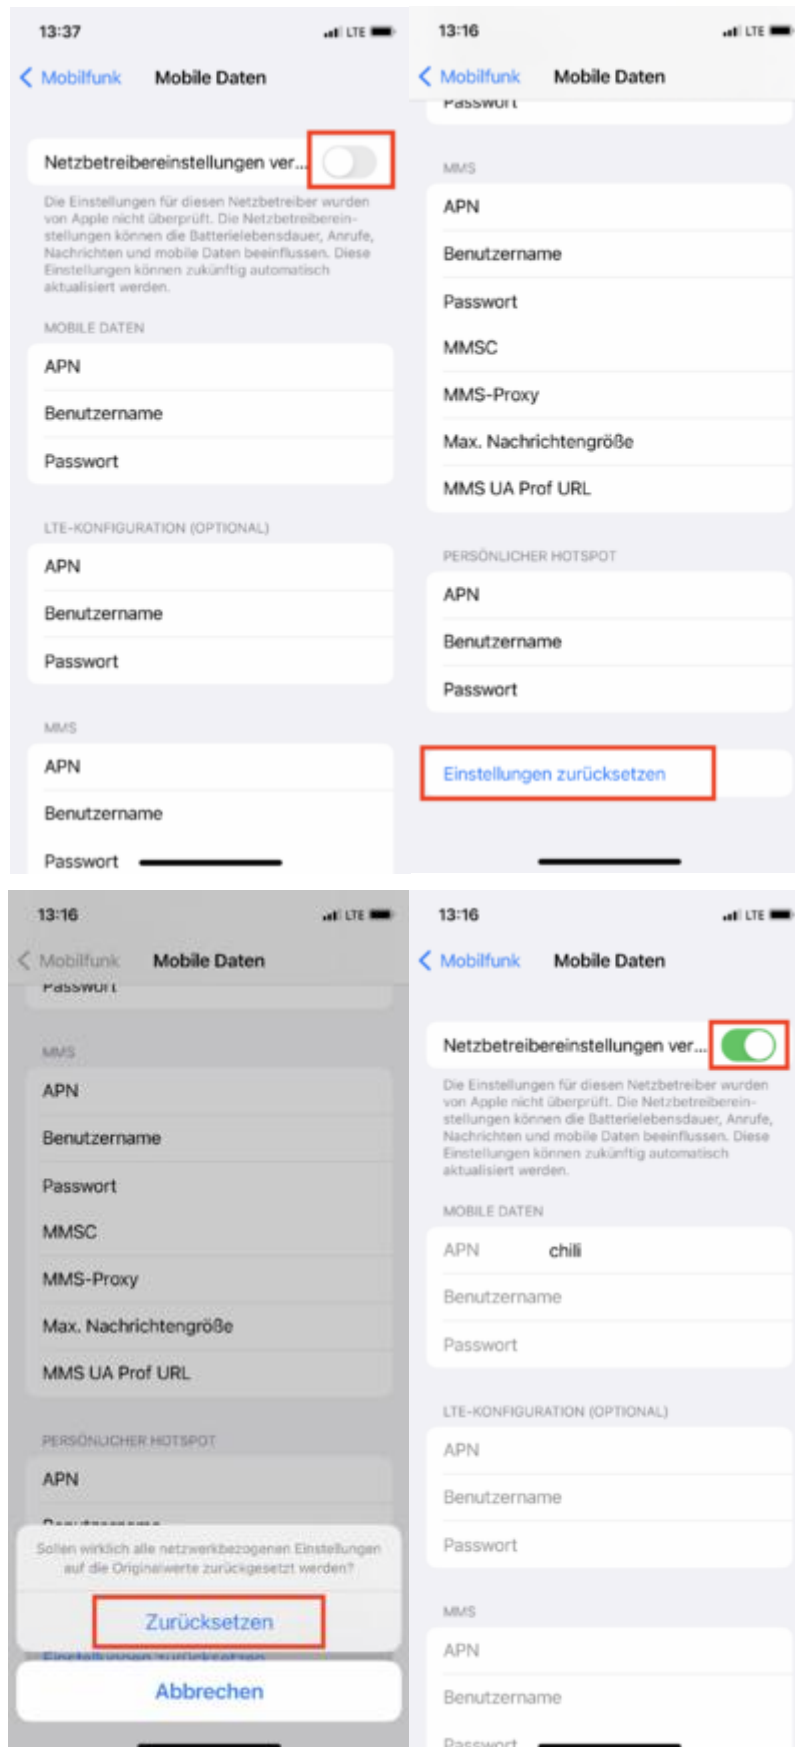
13:37

LTE

Mobilfunk Mobile Daten

Netzbetreibereinstellungen ver...

Die Einstellungen für diesen Netzbetreiber wurden von Apple nicht überprüft. Die Netzbetreibereinstellungen können die Batterielebensdauer, Anrufe, Nachrichten und mobile Daten beeinflussen. Diese Einstellungen können zukünftig automatisch aktualisiert werden.

MOBILE DATEN

APN

Benutzername

Passwort

LTE-KONFIGURATION (OPTIONAL)

APN

Benutzername

Passwort

MMS

APN

Benutzername

Passwort

13:16

LTE

Mobilfunk Mobile Daten

Passwort

MMS

APN

Benutzername

Passwort

MMSC

MMS-Proxy

Max. Nachrichtengröße

MMS UA Prof URL

PERSÖNLICHER HOTSPOT

APN

Benutzername

Passwort

Einstellungen zurücksetzen

13:16

LTE

Mobilfunk Mobile Daten

Passwort

MMS

APN

Benutzername

Passwort

MMSC

MMS-Proxy

Max. Nachrichtengröße

MMS UA Prof URL

PERSÖNLICHER HOTSPOT

APN

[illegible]

Sollen wirklich alle netzwerkbezogenen Einstellungen auf die Originalwerte zurückgesetzt werden?

Zurücksetzen

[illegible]

Abbrechen

13:16

LTE

Mobilfunk Mobile Daten

Netzbetreibereinstellungen ver...

Die Einstellungen für diesen Netzbetreiber wurden von Apple nicht überprüft. Die Netzbetreibereinstellungen können die Batterielebensdauer, Anrufe, Nachrichten und mobile Daten beeinflussen. Diese Einstellungen können zukünftig automatisch aktualisiert werden.

MOBILE DATEN

APN chili

Benutzername

Passwort

LTE-KONFIGURATION (OPTIONAL)

APN

Benutzername

Passwort

MMS

APN

Benutzername

Passwort